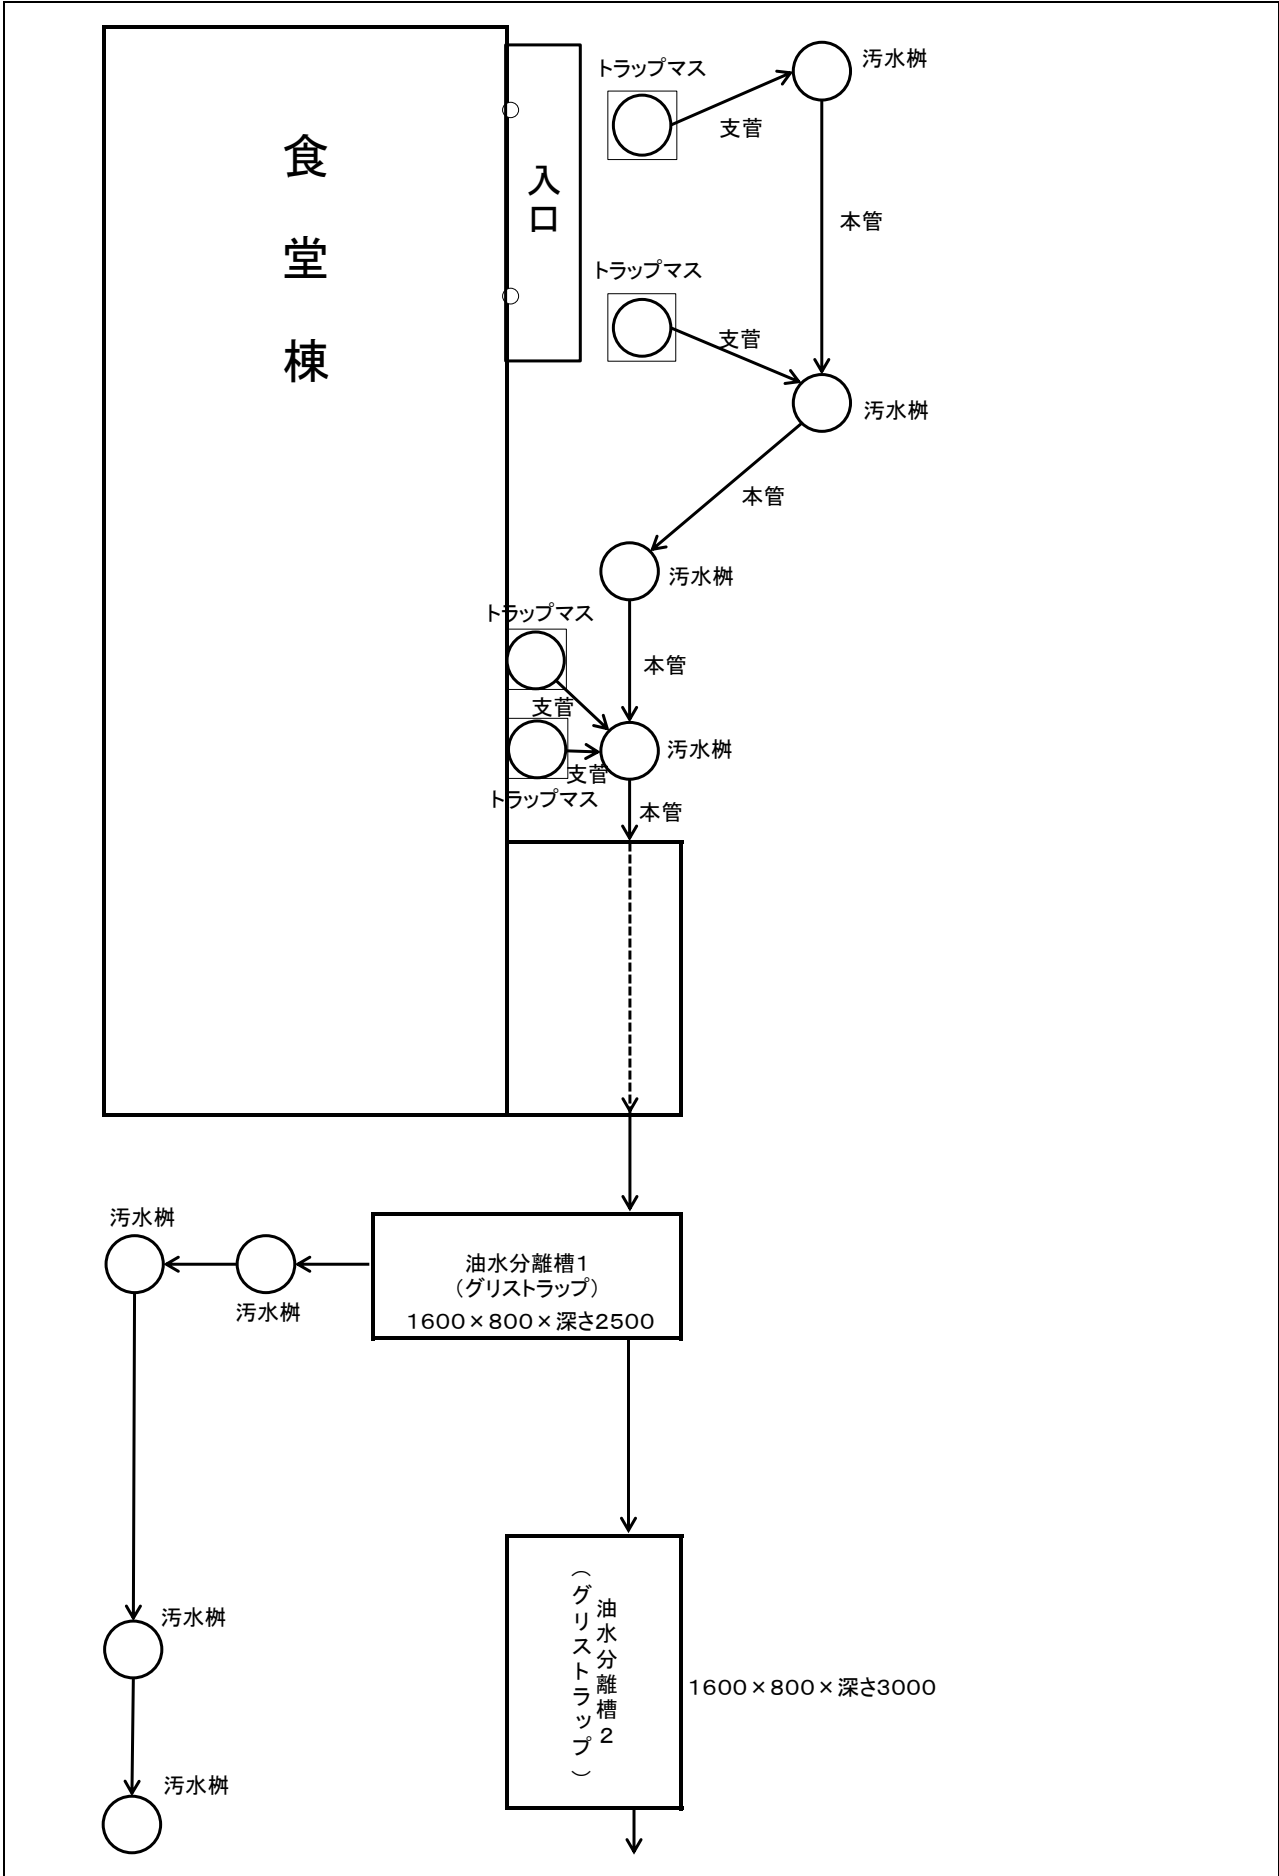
食
堂
棟

入口

トラップマス
支管
汚水桝
本管

トラップマス
支管
汚水桝
本管

汚水桝
本管

トラップマス
支管
汚水桝
支管
トラップマス
本管

汚水桝
汚水桝

油水分離槽1
（グリストラップ）
1600×800×深さ2500

汚水桝

油水分離槽2
（グリストラップ）
1600×800×深さ3000

汚水桝